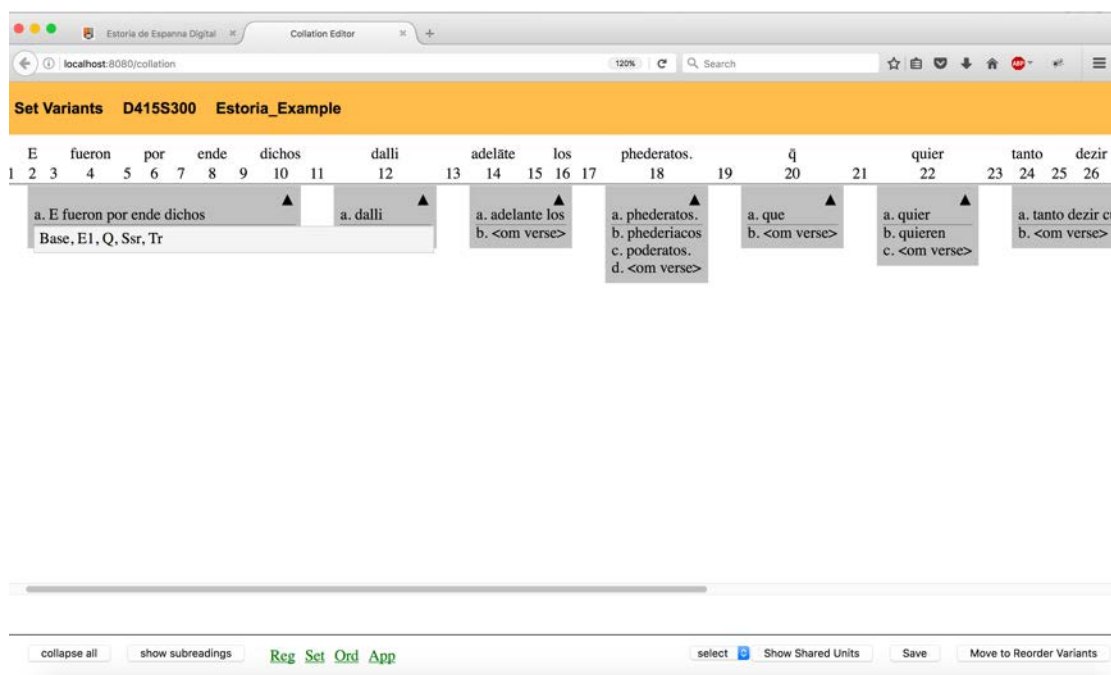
Estoria de Espanna Digital ×

Collation Editor ×

localhost:8080/collation

120%

Search

Set Variants D415S300 Estoria_Example

| | E | | fueron | | por | | ende | | dichos | | dalli | | adelāte | | los | | phederatos. | | q̄ | | quier | | tanto | | dezir |
|---|---|---|---|---|---|---|---|---|---|---|---|---|---|---|---|---|---|---|---|---|---|---|---|---|---|
| 1 | 2 | 3 | 4 | 5 | 6 | 7 | 8 | 9 | 10 | 11 | 12 | 13 | 14 | 15 | 16 | 17 | 18 | 19 | 20 | 21 | 22 | 23 | 24 | 25 | 26 |

a. E fueron por ende dichos

Base, E1, Q, Ssr, Tr

a. dalli

a. adelante los
b. <om verse>

a. phederatos.
b. phederiacos
c. poderatos.
d. <om verse>

a. que
b. <om verse>

a. quier
b. quieren
c. <om verse>

a. tanto dezir c
b. <om verse>

collapse all

show subreadings

Reg Set Ord App

select

Show Shared Units

Save

Move to Reorder Variants